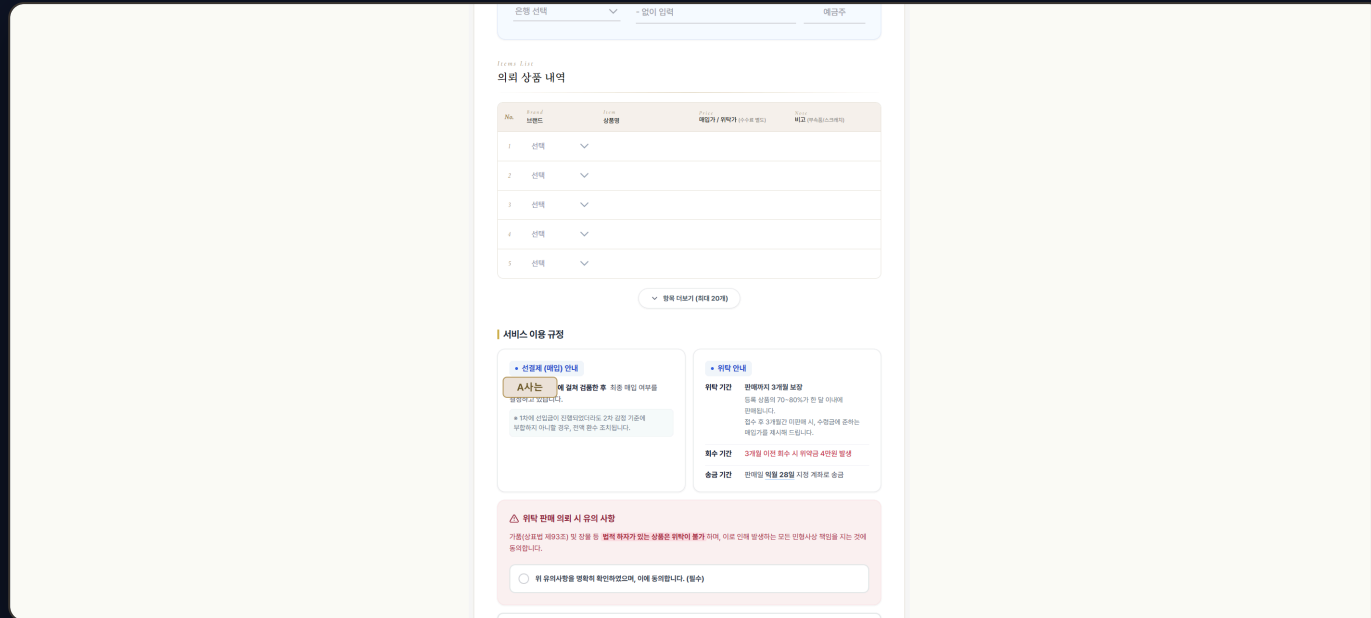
은행 선택
- 없이 입력
예금주

Items List
의뢰 상품 내역

| No. | Brand 브랜드 | Item 상품명 | Price 매입가 / 위탁가 (수수료 별도) | Note 비고 (부속품/스크래치) |
|---|---|---|---|---|
| 1 | 선택 | | | |
| 2 | 선택 | | | |
| 3 | 선택 | | | |
| 4 | 선택 | | | |
| 5 | 선택 | | | |

항목 더보기 (최대 20개)

서비스 이용 규정

• 선결제 (매입) 안내
A사는 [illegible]에 걸쳐 검품한 후 최종 매입 여부를 결정하고 있습니다.
• 1차에 선입금이 진행되었더라도 2차 검정 기준에 부합하지 아니할 경우, 전액 환수 조치됩니다.

• 위탁 안내
위탁 기간 판매까지 3개월 보장
등록 상품의 70~80%가 한 달 이내에 판매됩니다.
접수 후 3개월간 미판매 시, 수정금에 준하는 매입가를 제시해 드립니다.
회수 기간 3개월 이전 회수 시 위약금 4만원 발생
송금 기간 판매일 익월 28일 지정 계좌로 송금

위탁 판매 의뢰 시 유의 사항
가품(상표법 제93조) 및 장물 등 법적 하자가 있는 상품은 위탁이 불가하며, 이로 인해 발생하는 모든 민형사상 책임을 지는 것에 동의합니다.

위 유의사항을 명확히 확인하였으며, 이에 동의합니다. (필수)